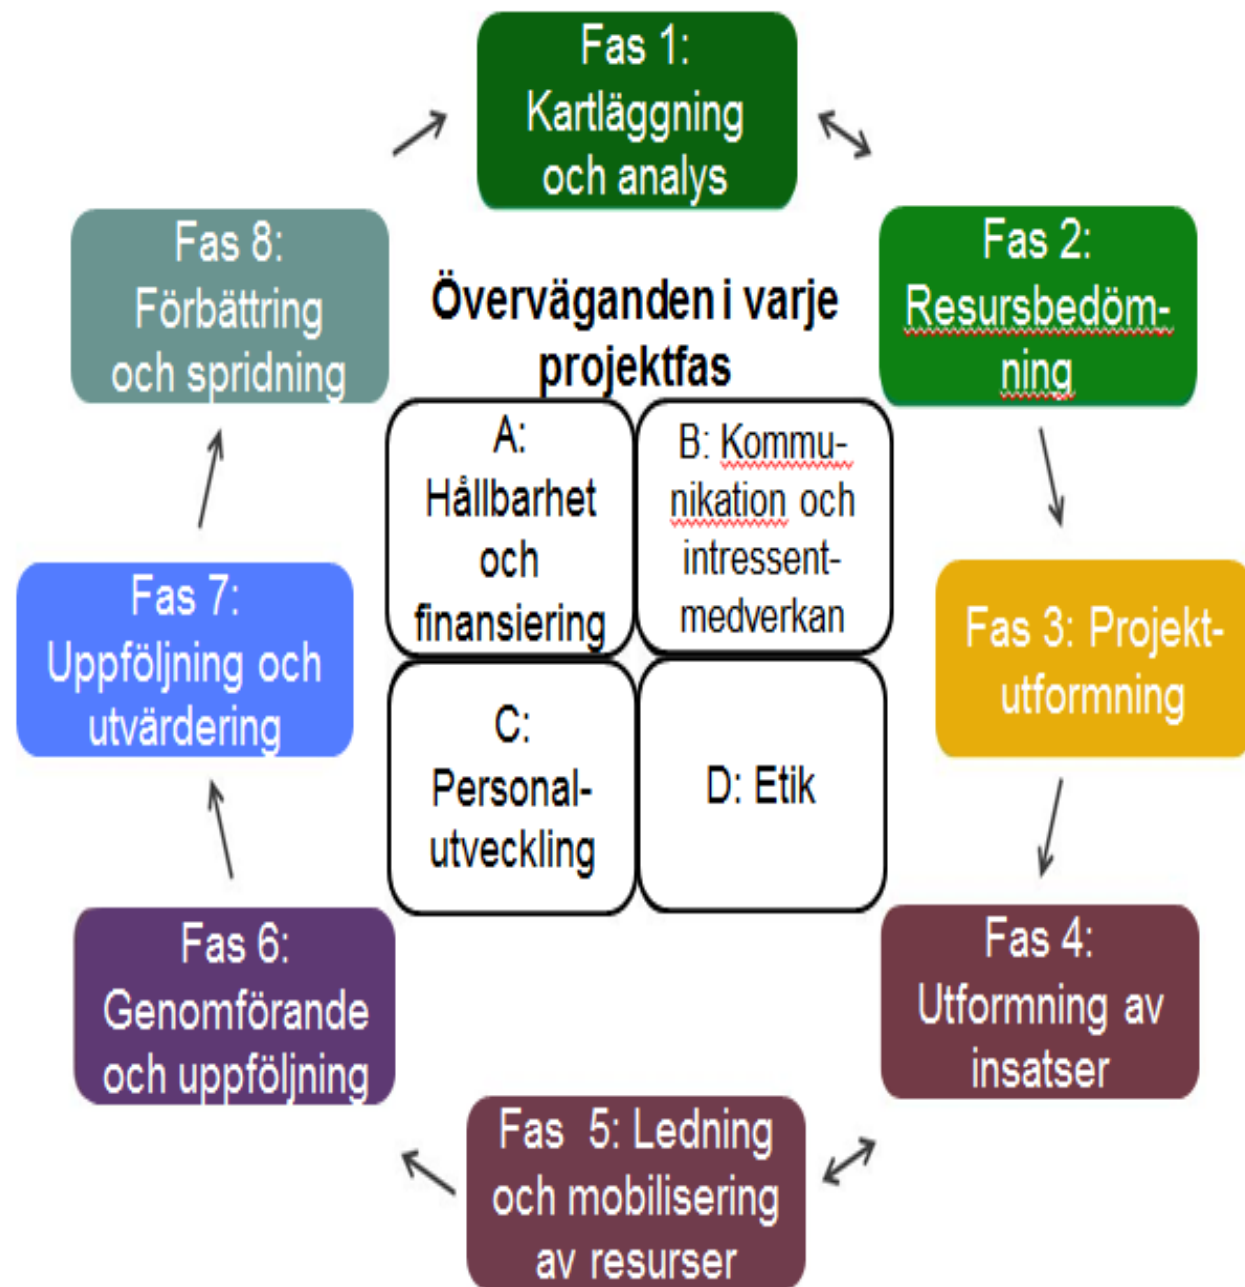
Fas 1: Kartläggning och analys

Fas 2: Resursbedömning

Fas 3: Projektutformning

Fas 4: Utformning av insatser

Fas 5: Ledning och mobilisering av resurser

Fas 6: Genomförande och uppföljning

Fas 7: Uppföljning och utvärdering

Fas 8: Förbättring och spridning

Överväganden i varje projektfas

A: Hållbarhet och finansiering

B: Kommunikation och intressentmedverkan

C: Personalutveckling

D: Etik